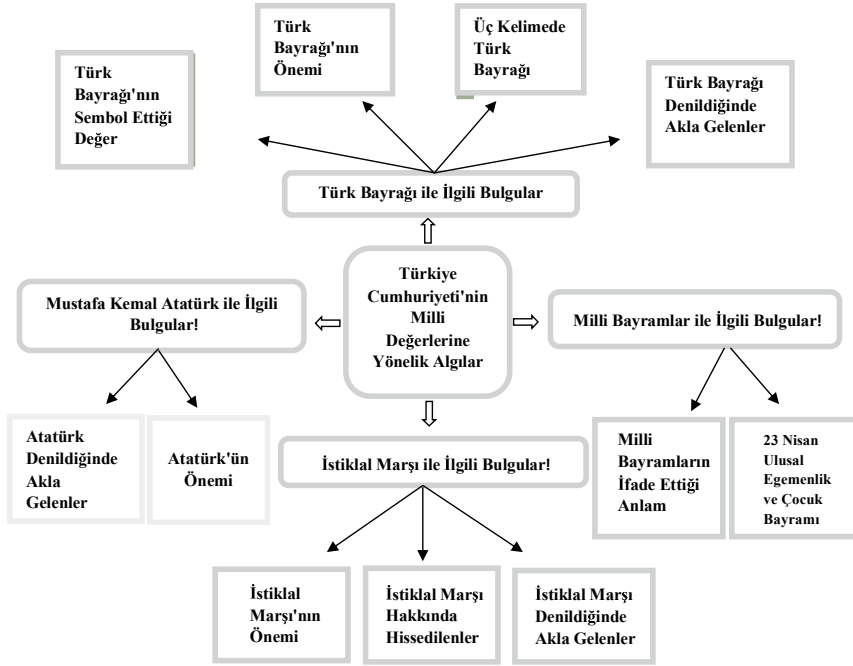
Türk Bayrağı'nın Sembol Ettiği Değer

Türk Bayrağı'nın Önemi

Üç Kelimede Türk Bayrağı

Türk Bayrağı Denildiğinde Akla Gelenler

Türk Bayrağı ile İlgili Bulgular

Mustafa Kemal Atatürk ile İlgili Bulgular!

Türkiye Cumhuriyeti'nin Milli Değerlerine Yönelik Algılar

Milli Bayramlar ile İlgili Bulgular!

Atatürk Denildiğinde Akla Gelenler

Atatürk'ün Önemi

İstiklal Marşı ile İlgili Bulgular!

Milli Bayramların İfade Ettiği Anlam

23 Nisan Ulusal Egemenlik ve Çocuk Bayramı

İstiklal Marşı'nın Önemi

İstiklal Marşı Hakkında Hissedilenler

İstiklal Marşı Denildiğinde Akla Gelenler